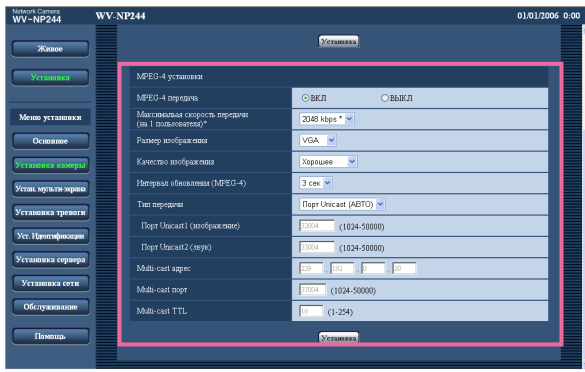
Network Camera
WV-NP244

WV-NP244

01/01/2006 0:00

Живое

Установка

Меню установки

Основное

Установка камеры

Устан. мульти-экрана

Установка тревоги

Уст. Идентификации

Установка сервера

Установка сети

Обслуживание

Помощь

Установка

MPEG-4 установки

| | |
|---|---|
| MPEG-4 передача | ⊙ВКЛ ○ВЫКЛ |
| Максимальная скорость передачи (на 1 пользователя)* | 2048 kbps * |
| Размер изображения | VGA |
| Качество изображения | Хорошее |
| Интервал обновления (MPEG-4) | 3 сек |
| Тип передачи | Порт Unicast (АВТО) |
| Порт Unicast1 (изображение) | 32004 (1024-50000) |
| Порт Unicast2 (звук) | 33004 (1024-50000) |
| Multi-cast адрес | 239 . 192 . 0 . 20 |
| Multi-cast порт | 37004 (1024-50000) |
| Multi-cast TTL | 16 (1-254) |

Установка